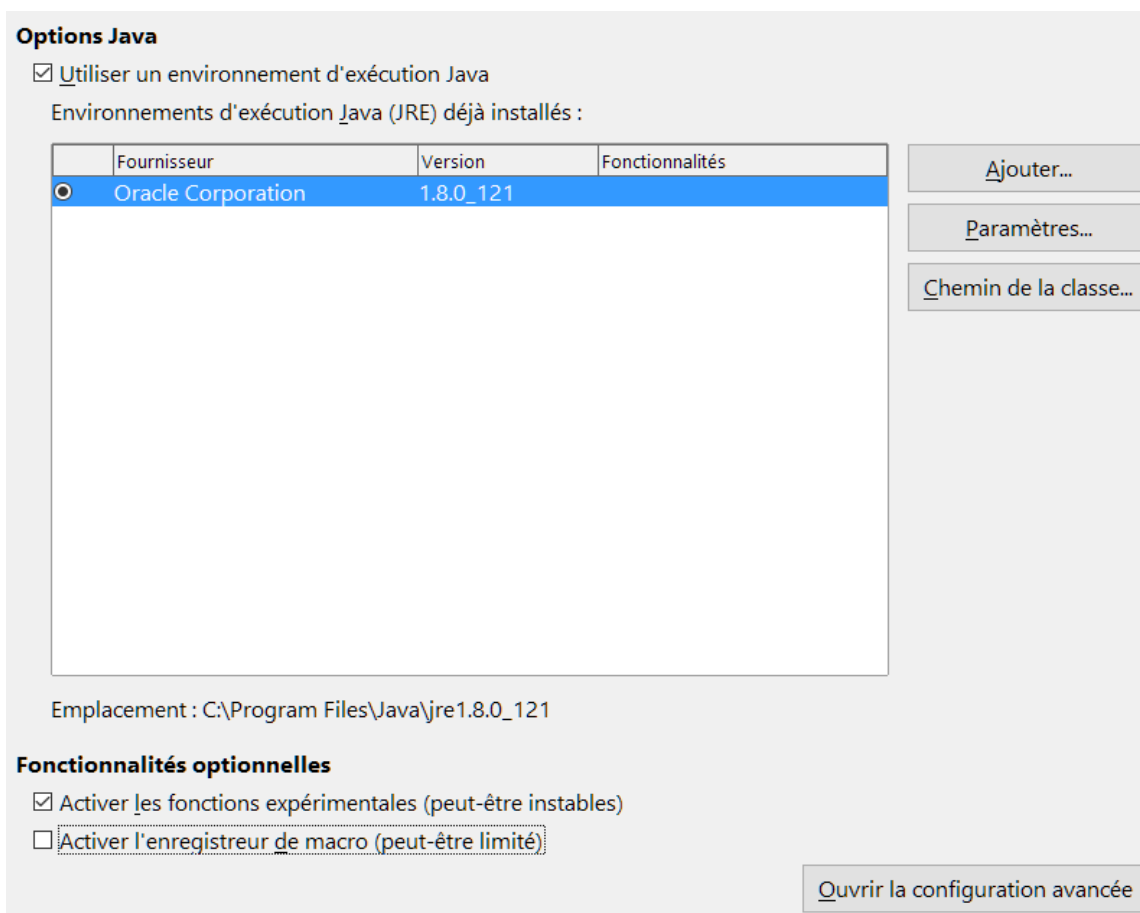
**Options Java**

☑ Utiliser un environnement d'exécution Java

Environnements d'exécution Java (JRE) déjà installés :

| | Fournisseur | Version | Fonctionnalités |
|---|---|---|---|
| ⦿ | Oracle Corporation | 1.8.0_121 | |

Ajouter...

Paramètres...

Chemin de la classe...

Emplacement : C:\Program Files\Java\jre1.8.0_121

**Fonctionnalités optionnelles**

☑ Activer les fonctions expérimentales (peut-être instables)

☐ Activer l'enregistreur de macro (peut-être limité)

Ouvrir la configuration avancée